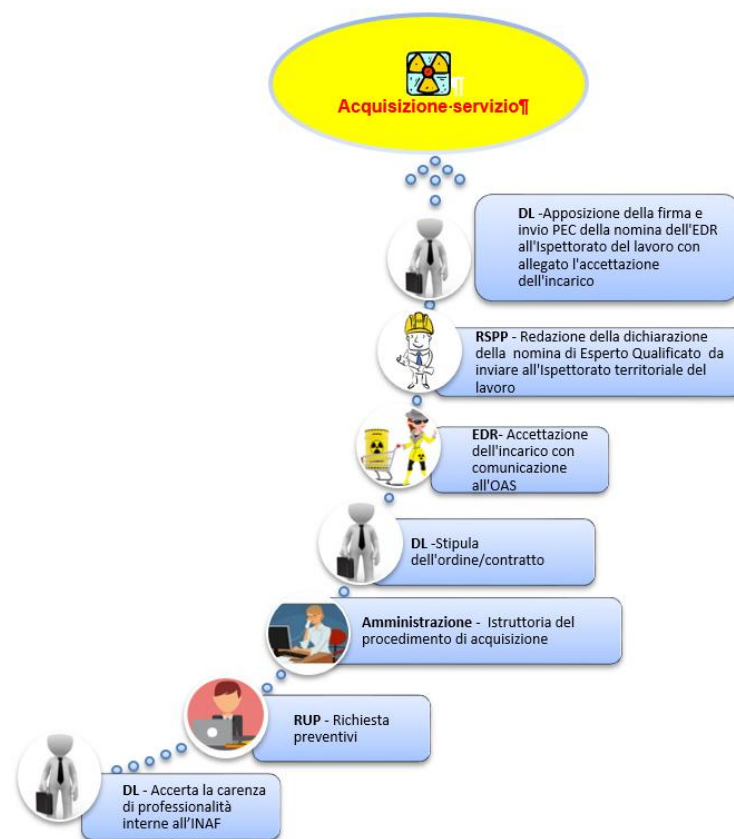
¶
Acquisizione·servizio¶

DL -Apposizione della firma e invio PEC della nomina dell'EDR all'Ispettorato del lavoro con allegato l'accettazione dell'incarico

RSPP - Redazione della dichiarazione della nomina di Esperto Qualificato da inviare all'Ispettorato territoriale del lavoro

EDR- Accettazione dell'incarico con comunicazione all'OAS

DL -Stipula dell'ordine/contratto

Amministrazione - Istruttoria del procedimento di acquisizione

RUP - Richiesta preventivi

DL - Accerta la carenza di professionalità interne all'INAF